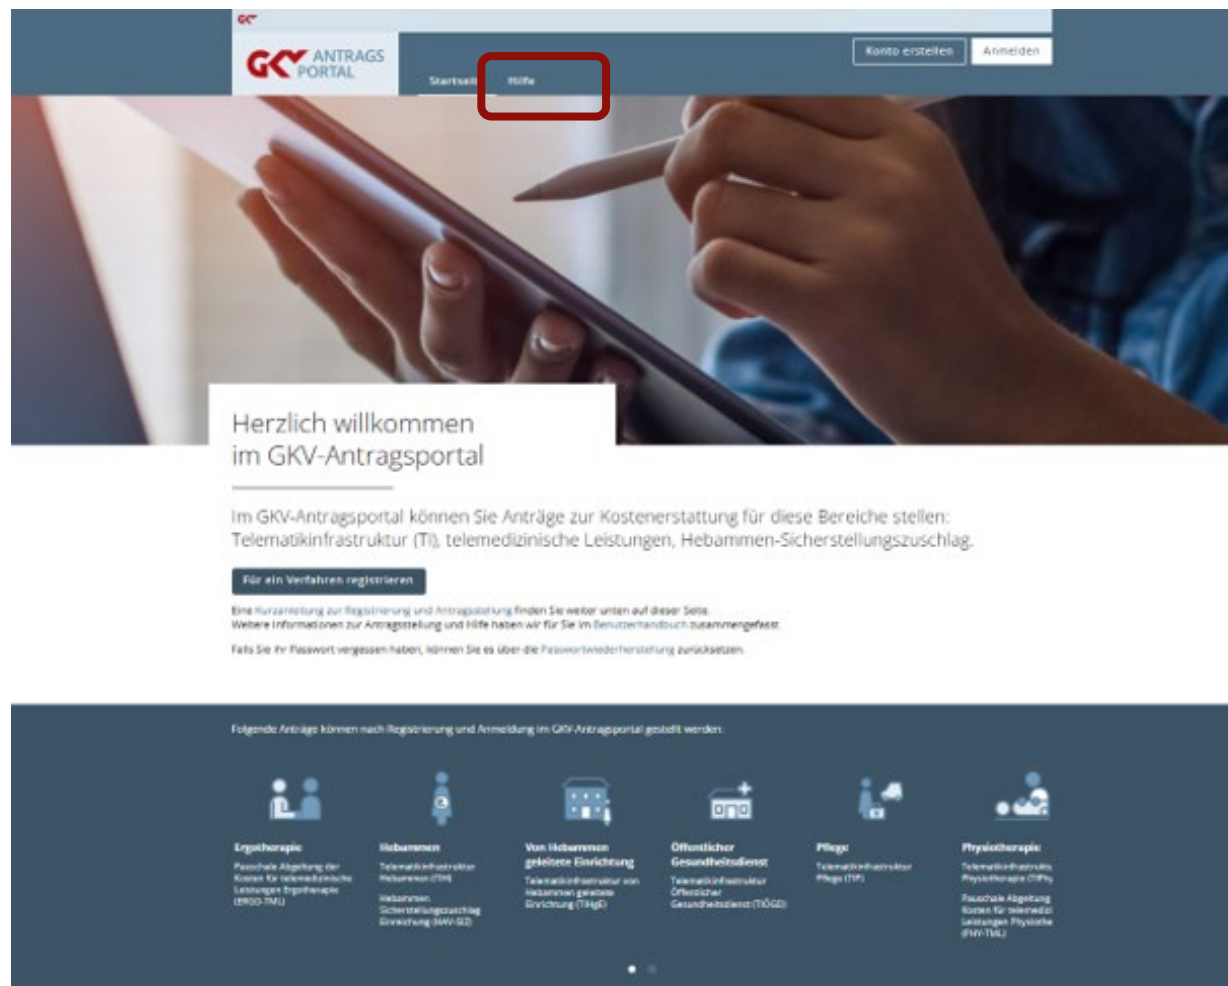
GKV ANTRAGS PORTAL

Startseite Hilfe

Konto erstellen Anmelden

Herzlich willkommen im GKV-Antragsportal

Im GKV-Antragsportal können Sie Anträge zur Kostenerstattung für diese Bereiche stellen: Telematikinfrastruktur (TI), telemedizinische Leistungen, Hebammen-Sicherstellungszuschlag.

Für ein Verfahren registrieren

Eine Kurzanleitung zur Registrierung und Antragstellung finden Sie weiter unten auf dieser Seite. Weitere Informationen zur Antragstellung und Hilfe haben wir für Sie im Benutzerhandbuch zusammengefasst.

Falls Sie Ihr Passwort vergessen haben, können Sie es über die Passwortwiederherstellung zurücksetzen.

Folgende Anträge können nach Registrierung und Anmeldung im GKV-Antragsportal gestellt werden.

Ergotherapie
Pauschale Abgeltung der Kosten für telemedizinische Leistungen Ergotherapie (ERGO-TML)

Hebammen
Telematikinfrastruktur Hebammen (TIH)
Hebammen Sicherstellungszuschlag Einrichtung (HAV-SEZ)

Von Hebammen geleitete Einrichtung
Telematikinfrastruktur von Hebammen geleitete Einrichtung (TIHgE)

Öffentlicher Gesundheitsdienst
Telematikinfrastruktur Öffentlicher Gesundheitsdienst (TIÖGD)

Pflege
Telematikinfrastruktur Pflege (TIP)

Physiotherapie
Telematikinfrastruktur Physiotherapie (TIPhy
Pauschale Abgeltung Kosten für telemedizi Leistungen Physiothe (PHY-TML)